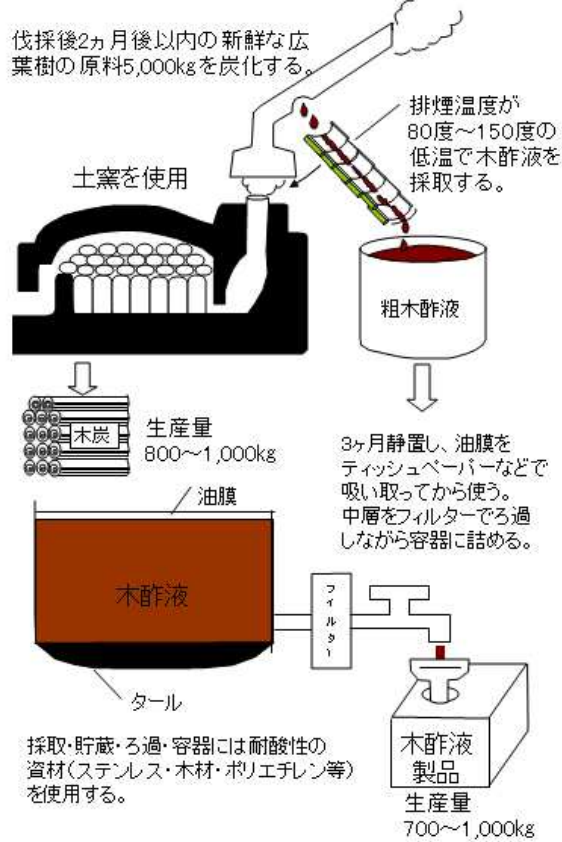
伐採後2ヵ月後以内の新鮮な広葉樹の原料5,000kgを炭化する。

排煙温度が80度～150度の低温で木酢液を採取する。

土窯を使用

粗木酢液

木炭

生産量
800～1,000kg

3ヶ月静置し、油膜をティッシュペーパーなどで吸い取ってから使う。
中層をフィルターでろ過しながら容器に詰める。

油膜

木酢液

フィルター

タール

採取・貯蔵・ろ過・容器には耐酸性の資材(ステンレス・木材・ポリエチレン等)を使用する。

木酢液製品

生産量
700～1,000kg